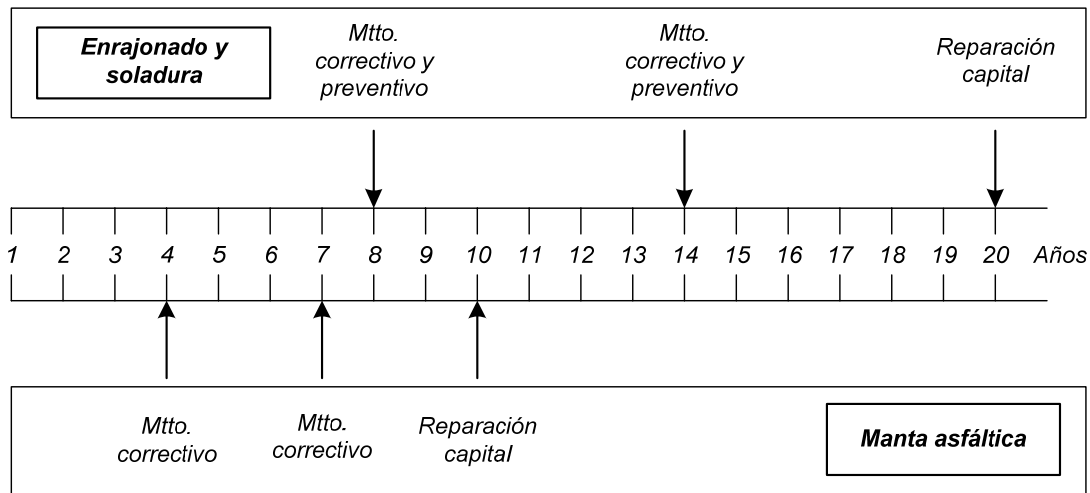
Enrajonado y soladura

Mtto. correctivo y preventivo

Mtto. correctivo y preventivo

Reparación capital

1 2 3 4 5 6 7 8 9 10 11 12 13 14 15 16 17 18 19 20 Años

Mtto. correctivo

Mtto. correctivo

Reparación capital

Manta asfáltica